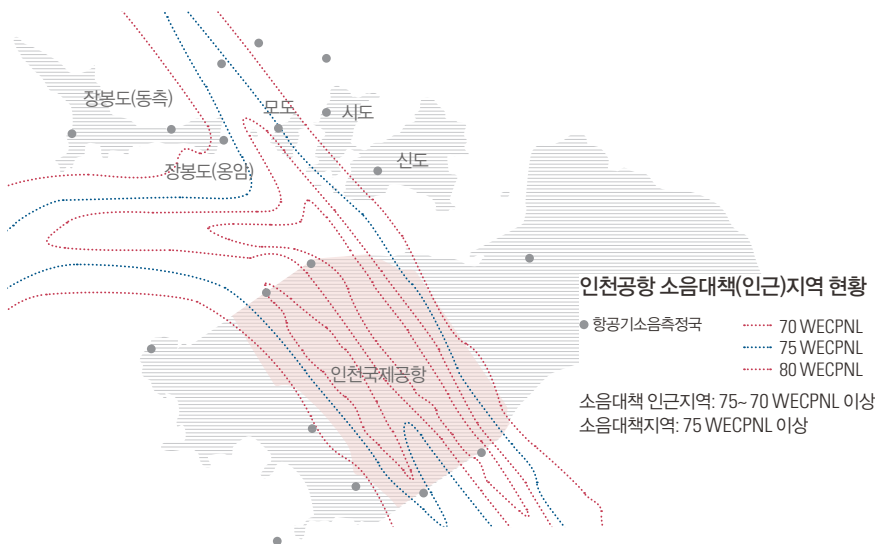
장봉도(동측)

모도

시도

신도

장봉도(옹암)

인천국제공항

인천공항 소음대책(인근)지역 현황

항공기소음측정국

70 WECPNL

75 WECPNL

80 WECPNL

소음대책 인근지역: 75~ 70 WECPNL 이상

소음대책지역: 75 WECPNL 이상